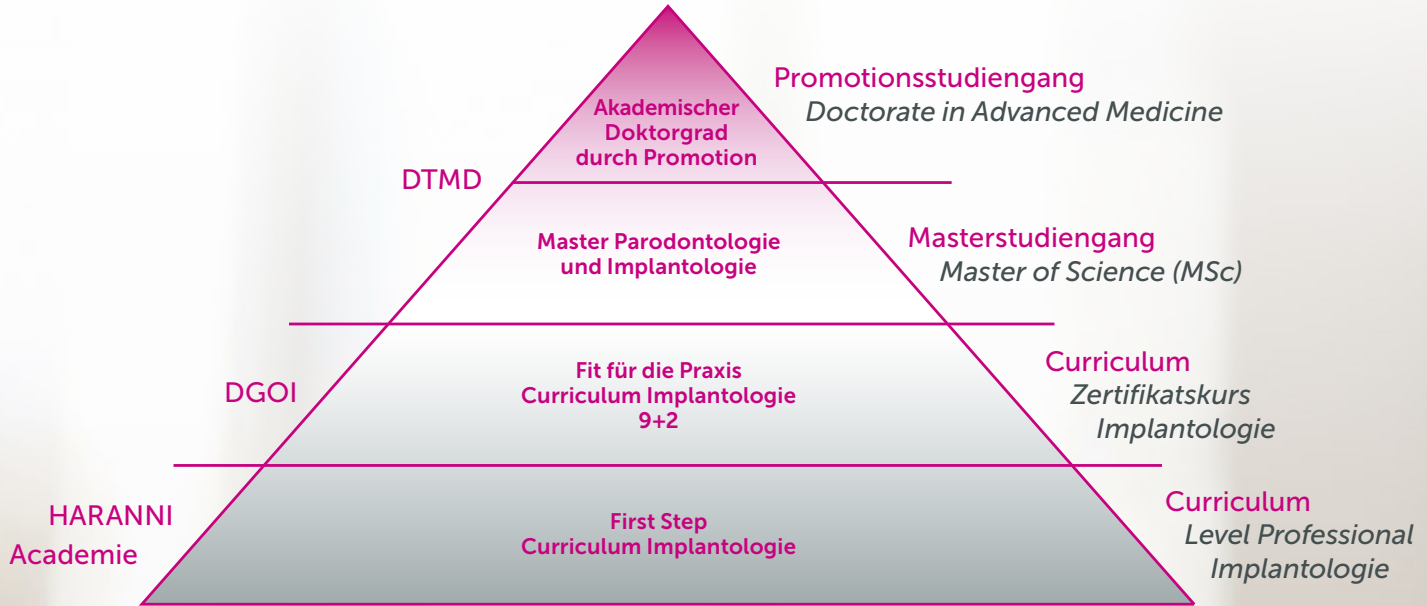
Akademischer Doktorgrad durch Promotion

Promotionsstudiengang
Doctorate in Advanced Medicine

DTMD

Master Parodontologie und Implantologie

Masterstudiengang
Master of Science (MSc)

DGOI

Fit für die Praxis
Curriculum Implantologie
9+2

Curriculum
Zertifikatskurs
Implantologie

HARANNI
Academie

First Step
Curriculum Implantologie

Curriculum
Level Professional
Implantologie